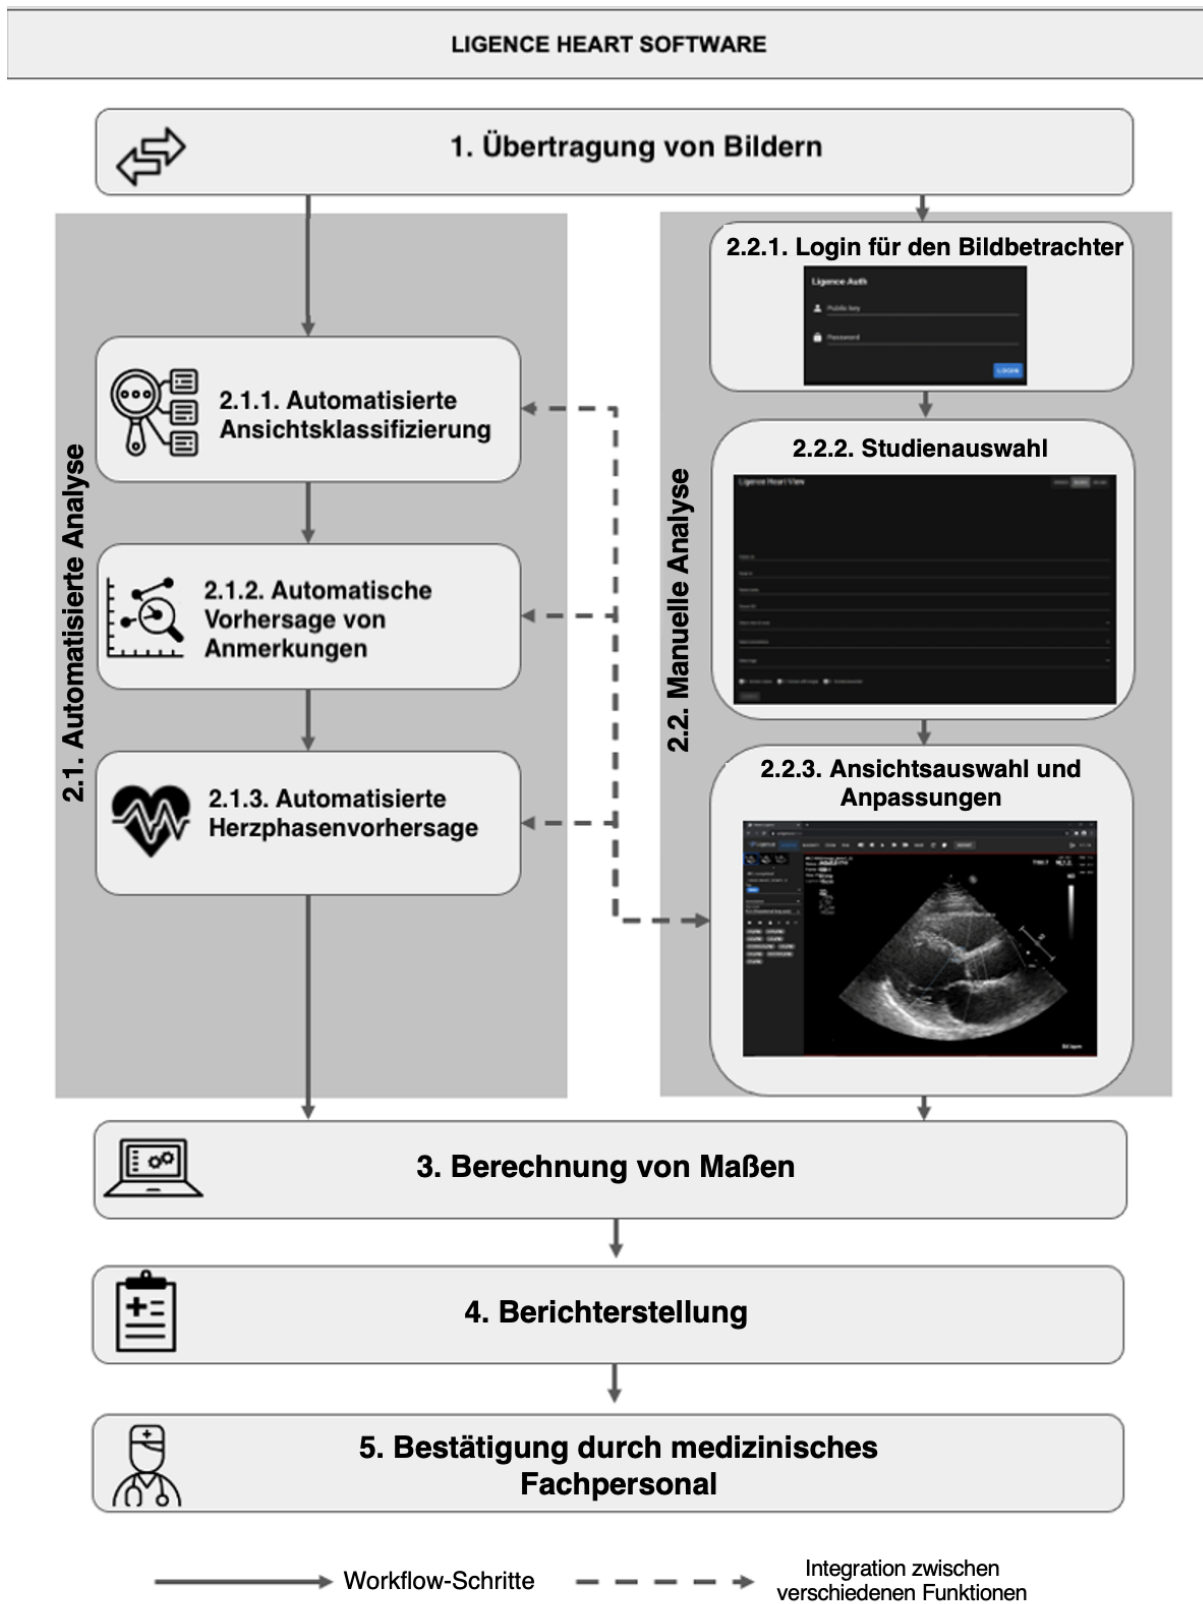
LIGENCE HEART SOFTWARE

1. Übertragung von Bildern

2.1. Automatisierte Analyse

2.1.1. Automatisierte Ansichtsklassifizierung

2.1.2. Automatische Vorhersage von Anmerkungen

2.1.3. Automatisierte Herzphasenvorhersage

2.2. Manuelle Analyse

2.2.1. Login für den Bildbetrachter

Ligence Auth

Public key

Password

LOGIN

2.2.2. Studienauswahl

Ligence Heart View

2.2.3. Ansichtsauswahl und Anpassungen

3. Berechnung von Maßen

4. Berichterstellung

5. Bestätigung durch medizinisches Fachpersonal

Workflow-Schritte

Integration zwischen verschiedenen Funktionen